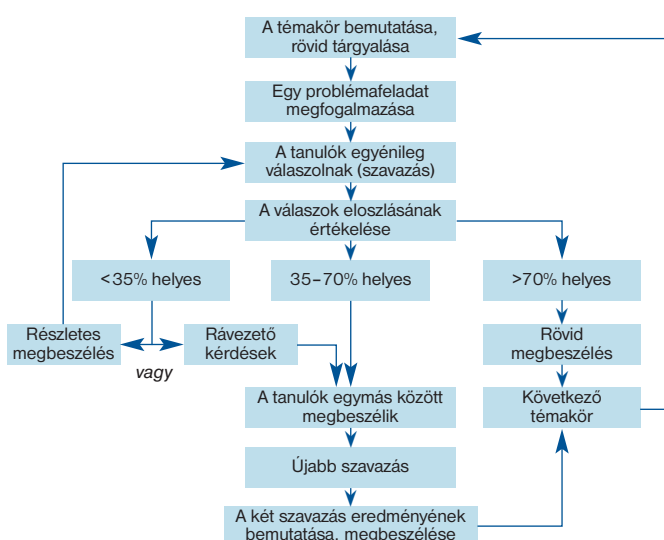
A témakör bemutatása, rövid tárgyalása

Egy problémafeladat megfogalmazása

A tanulók egyénileg válaszolnak (szavazás)

A válaszok eloszlásának értékelése

<35% helyes

35–70% helyes

>70% helyes

Részletes megbeszélés

vagy

Rávezető kérdések

Rövid megbeszélés

A tanulók egymás között megbeszélik

Következő témakör

Újabb szavazás

A két szavazás eredményének bemutatása, megbeszélése